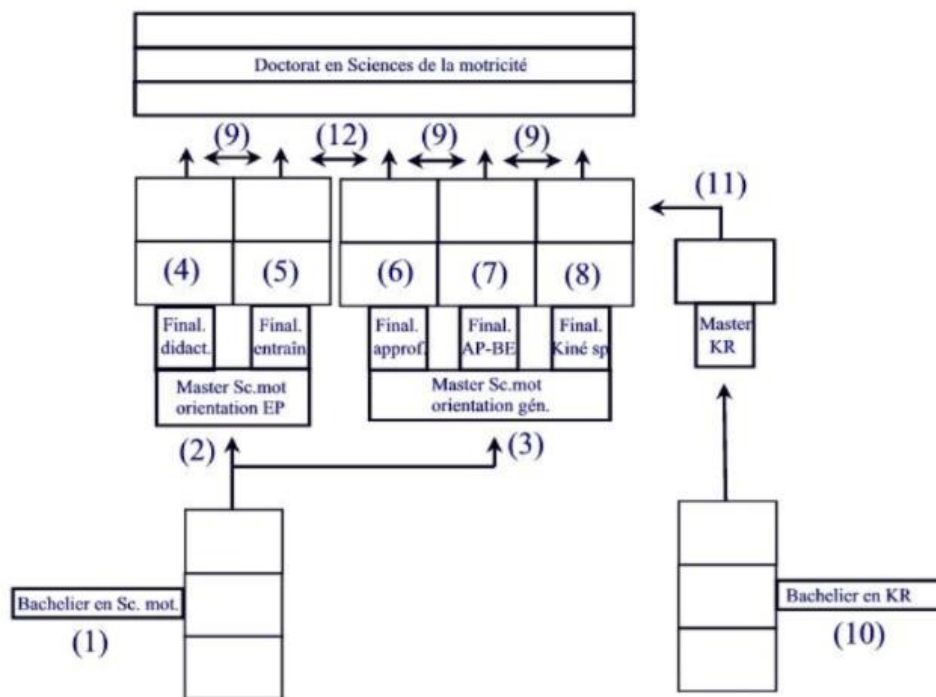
Doctorat en Sciences de la motricité

(9) (12) (9) (9)

(11)

(4) (5) (6) (7) (8)

Final. didact.

Final. entraîn

Final. approf.

Final. AP-BE

Final. Kiné sp

Master KR

Master Sc.mot orientation EP

Master Sc.mot orientation gén.

(2) (3)

Bachelier en Sc. mot.

(1)

Bachelier en KR

(10)